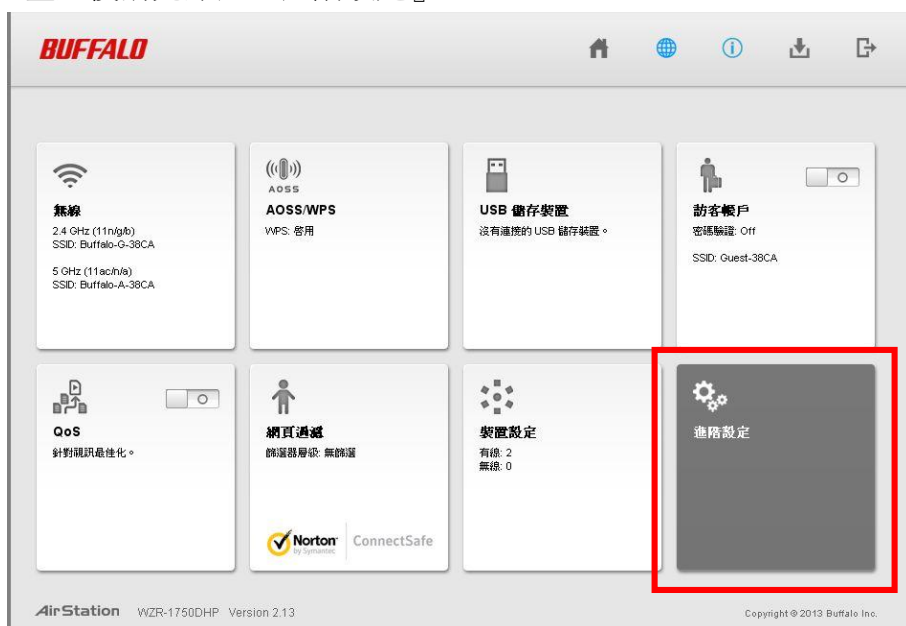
BUFFALO

無線
2.4 GHz (11n/g/b)
SSID: Buffalo-G-38CA

5 GHz (11ac/n/a)
SSID: Buffalo-A-38CA

AOSS
AOSS/WPS
WPS: 啓用

USB 儲存裝置
沒有連接的 USB 儲存裝置。

訪客帳戶
密碼驗證: Off

SSID: Guest-38CA

QoS
針對視訊最佳化。

網頁過濾
篩選器層級: 無篩選

Norton by Symantec ConnectSafe

裝置設定
有線: 2
無線: 0

進階設定

AirStation WZR-1750DHP Version 2.13

Copyright © 2013 Buffalo Inc.